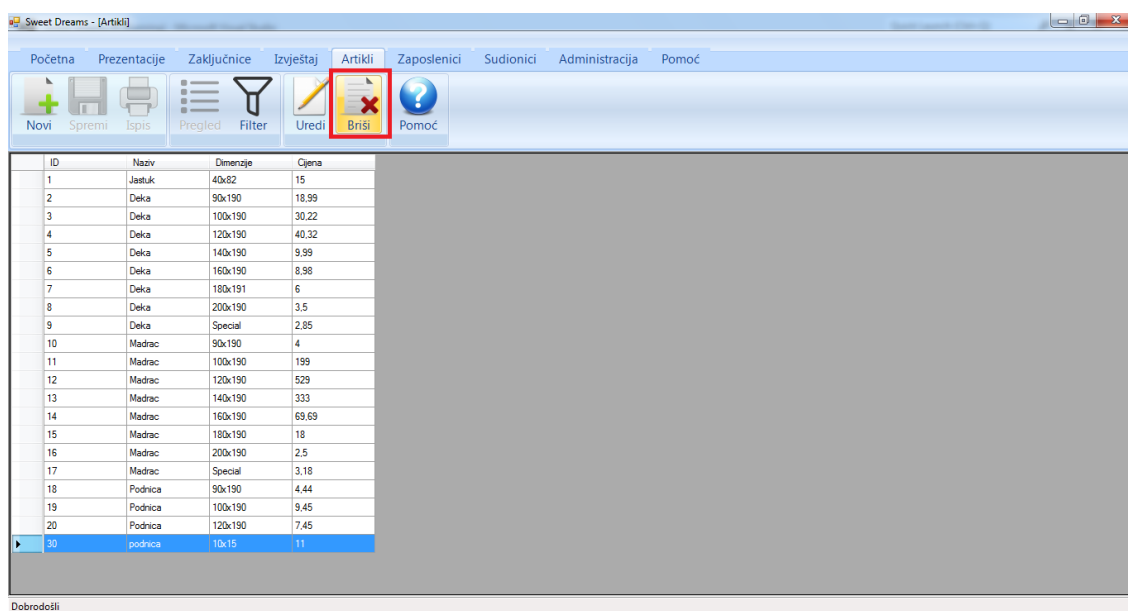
Sweet Dreams - [Artikli]

Početna Prezentacije Zaključnice Izvještaj Artikli Zaposlenici Sudionici Administracija Pomoć

Novi Spremi Ispis Pregled Filter Uredi Briši Pomoć

| ID | Naziv | Dimenzije | Cijena |
|---|---|---|---|
| 1 | Jastuk | 40x82 | 15 |
| 2 | Deka | 90x190 | 18,99 |
| 3 | Deka | 100x190 | 30,22 |
| 4 | Deka | 120x190 | 40,32 |
| 5 | Deka | 140x190 | 9,99 |
| 6 | Deka | 160x190 | 8,98 |
| 7 | Deka | 180x191 | 6 |
| 8 | Deka | 200x190 | 3,5 |
| 9 | Deka | Special | 2,85 |
| 10 | Madrac | 90x190 | 4 |
| 11 | Madrac | 100x190 | 199 |
| 12 | Madrac | 120x190 | 529 |
| 13 | Madrac | 140x190 | 333 |
| 14 | Madrac | 160x190 | 69,69 |
| 15 | Madrac | 180x190 | 18 |
| 16 | Madrac | 200x190 | 2,5 |
| 17 | Madrac | Special | 3,18 |
| 18 | Podnica | 90x190 | 4,44 |
| 19 | Podnica | 100x190 | 9,45 |
| 20 | Podnica | 120x190 | 7,45 |
| 30 | podnica | 10x15 | 11 |

Dobrodošli